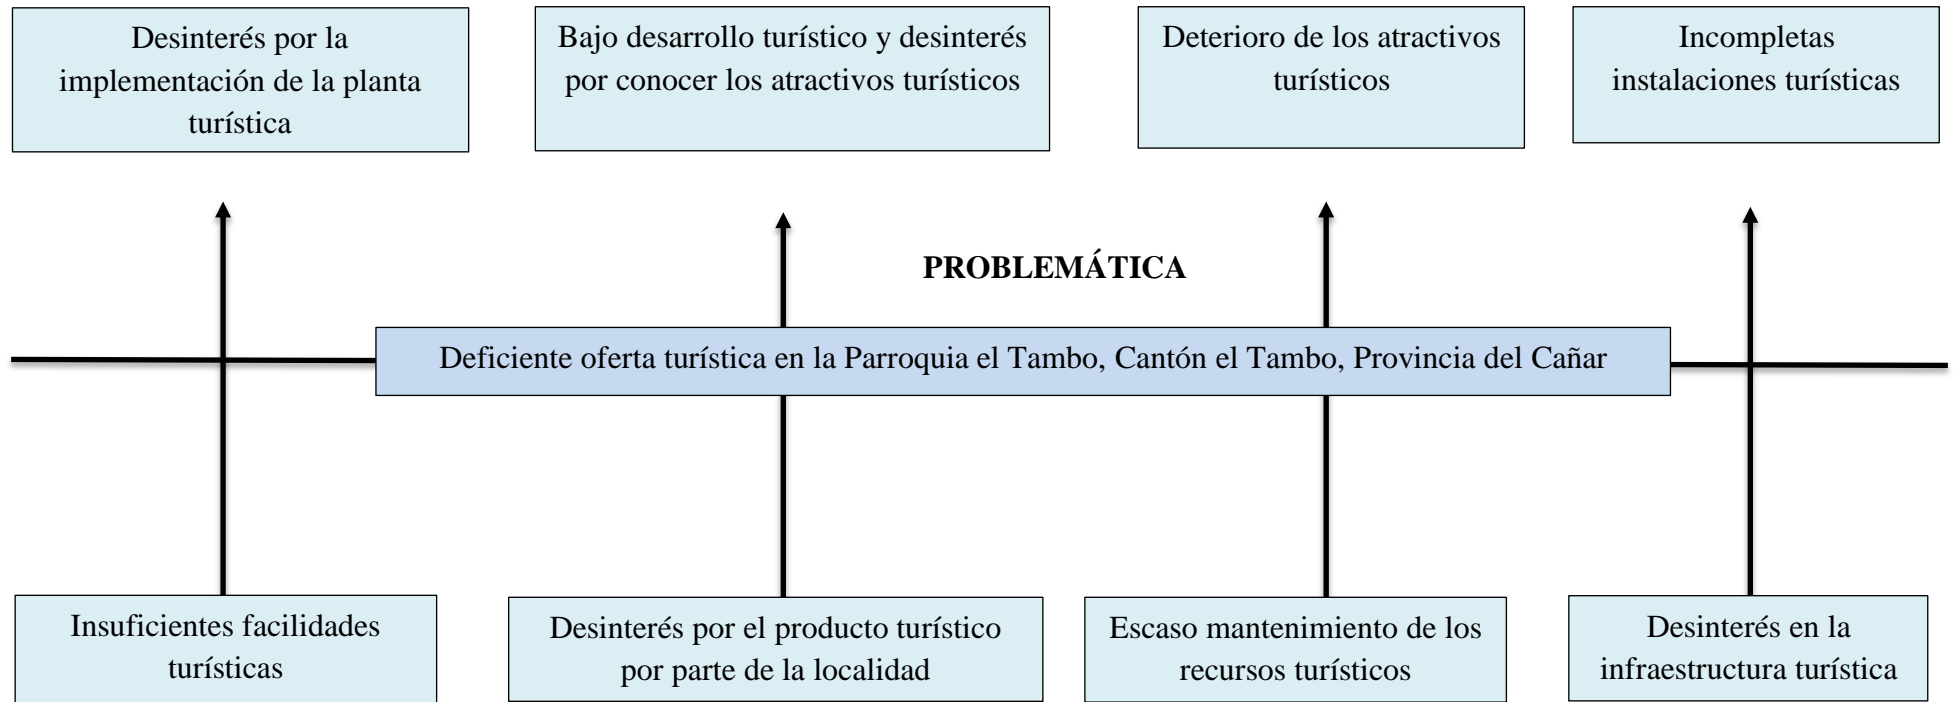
Desinterés por la implementación de la planta turística

Bajo desarrollo turístico y desinterés por conocer los atractivos turísticos

Deterioro de los atractivos turísticos

Incompletas instalaciones turísticas

PROBLEMÁTICA

Deficiente oferta turística en la Parroquia el Tambo, Cantón el Tambo, Provincia del Cañar

Insuficientes facilidades turísticas

Desinterés por el producto turístico por parte de la localidad

Escaso mantenimiento de los recursos turísticos

Desinterés en la infraestructura turística